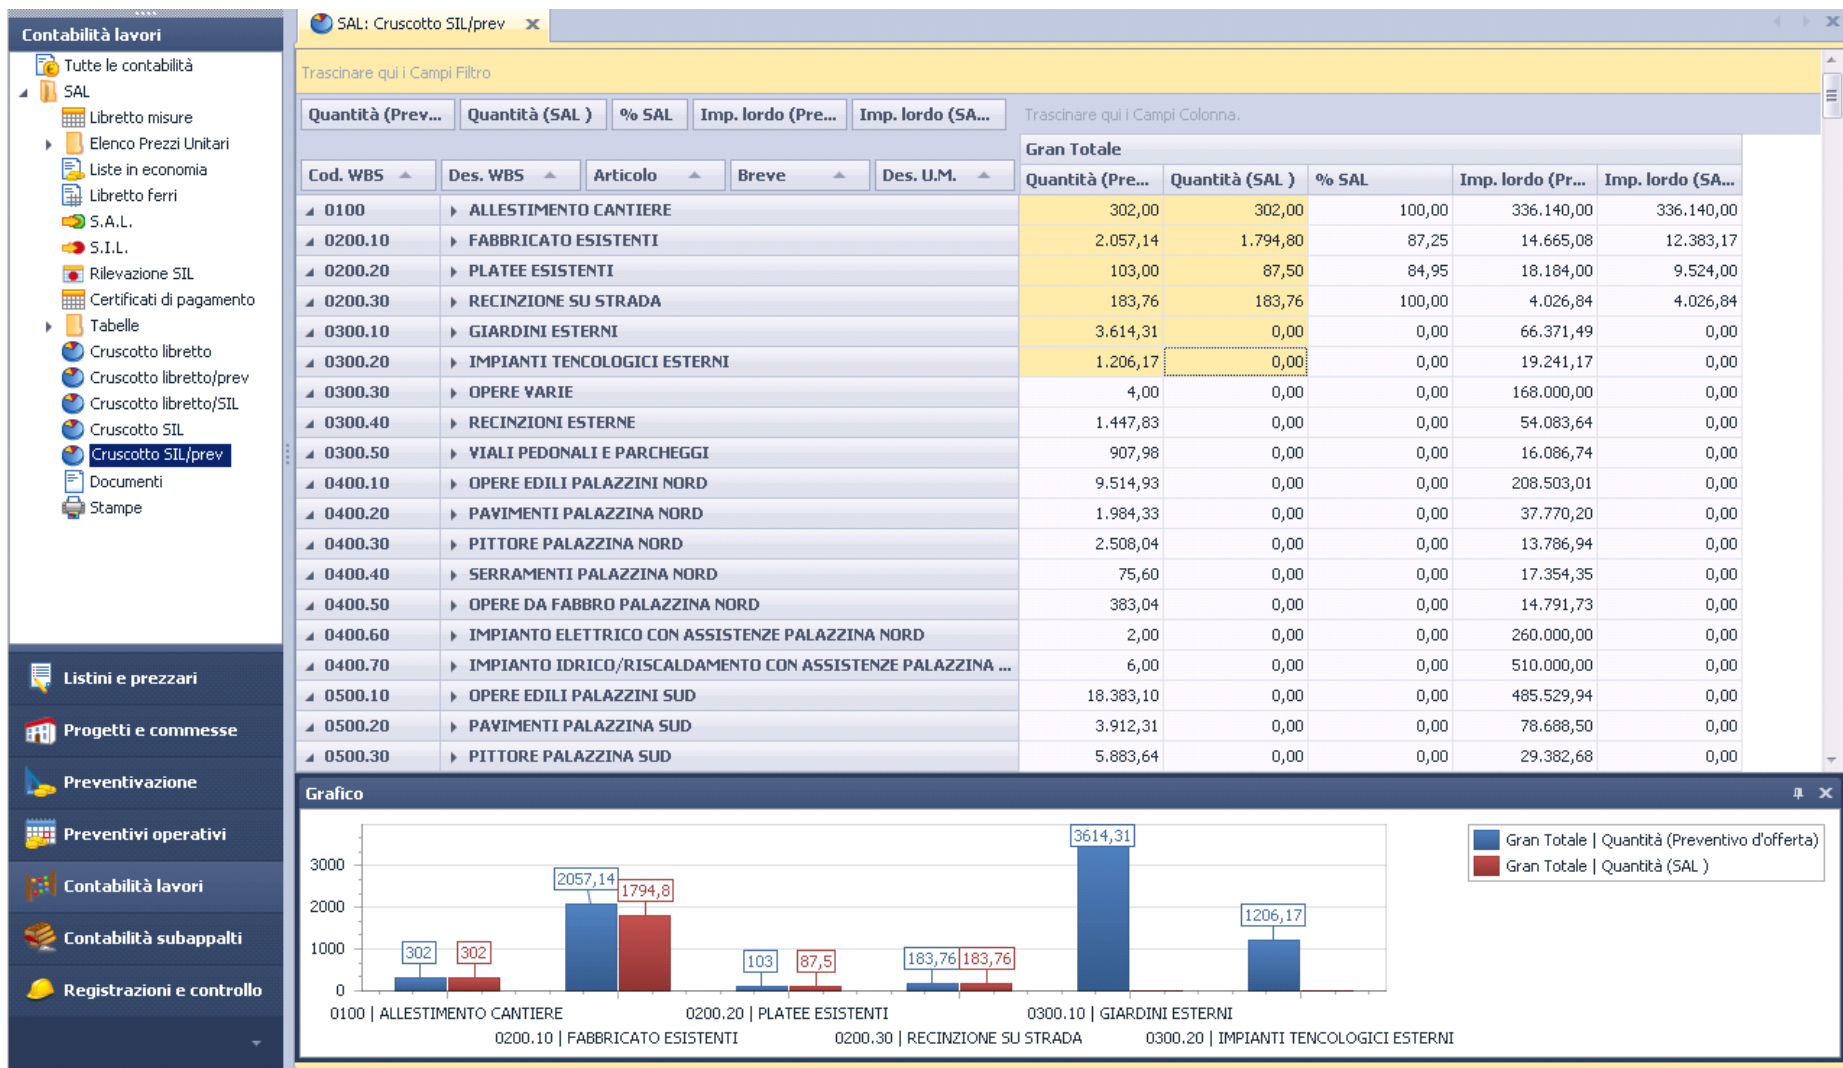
Contabilità lavori

Tutte le contabilità
SAL
Libretto misure
Elenco Prezzi Unitari
Liste in economia
Libretto ferri
S.A.L.
S.I.L.
Rilevazione SIL
Certificati di pagamento
Tabelle
Cruscotto libretto
Cruscotto libretto/prev
Cruscotto libretto/SIL
Cruscotto SIL
Cruscotto SIL/prev
Documenti
Stampe

Listini e prezzari
Progetti e commesse
Preventivazione
Preventivi operativi
Contabilità lavori
Contabilità subappalti
Registrazioni e controllo

SAL: Cruscotto SIL/prev

Trascinare qui i Campi Filtro

Quantità (Prev... | Quantità (SAL ) | % SAL | Imp. lordo (Pre... | Imp. lordo (SA... | Trascinare qui i Campi Colonna.

Gran Totale

| Cod. WBS | Des. WBS | Articolo | Breve | Des. U.M. | Quantità (Pre... | Quantità (SAL ) | % SAL | Imp. lordo (Pr... | Imp. lordo (SA... |
|---|---|---|---|---|---|---|---|---|---|
| 0100 | ALLESTIMENTO CANTIERE | | | | 302,00 | 302,00 | 100,00 | 336.140,00 | 336.140,00 |
| 0200.10 | FABBRICATO ESISTENTI | | | | 2.057,14 | 1.794,80 | 87,25 | 14.665,08 | 12.383,17 |
| 0200.20 | PLATEE ESISTENTI | | | | 103,00 | 87,50 | 84,95 | 18.184,00 | 9.524,00 |
| 0200.30 | RECINZIONE SU STRADA | | | | 183,76 | 183,76 | 100,00 | 4.026,84 | 4.026,84 |
| 0300.10 | GIARDINI ESTERNI | | | | 3.614,31 | 0,00 | 0,00 | 66.371,49 | 0,00 |
| 0300.20 | IMPIANTI TENCOLOGICI ESTERNI | | | | 1.206,17 | 0,00 | 0,00 | 19.241,17 | 0,00 |
| 0300.30 | OPERE VARIE | | | | 4,00 | 0,00 | 0,00 | 168.000,00 | 0,00 |
| 0300.40 | RECINZIONI ESTERNE | | | | 1.447,83 | 0,00 | 0,00 | 54.083,64 | 0,00 |
| 0300.50 | VIALI PEDONALI E PARCHEGGI | | | | 907,98 | 0,00 | 0,00 | 16.086,74 | 0,00 |
| 0400.10 | OPERE EDILI PALAZZINI NORD | | | | 9.514,93 | 0,00 | 0,00 | 208.503,01 | 0,00 |
| 0400.20 | PAVIMENTI PALAZZINA NORD | | | | 1.984,33 | 0,00 | 0,00 | 37.770,20 | 0,00 |
| 0400.30 | PITTORE PALAZZINA NORD | | | | 2.508,04 | 0,00 | 0,00 | 13.786,94 | 0,00 |
| 0400.40 | SERRAMENTI PALAZZINA NORD | | | | 75,60 | 0,00 | 0,00 | 17.354,35 | 0,00 |
| 0400.50 | OPERE DA FABBRO PALAZZINA NORD | | | | 383,04 | 0,00 | 0,00 | 14.791,73 | 0,00 |
| 0400.60 | IMPIANTO ELETTRICO CON ASSISTENZE PALAZZINA NORD | | | | 2,00 | 0,00 | 0,00 | 260.000,00 | 0,00 |
| 0400.70 | IMPIANTO IDRICO/RISCALDAMENTO CON ASSISTENZE PALAZZINA ... | | | | 6,00 | 0,00 | 0,00 | 510.000,00 | 0,00 |
| 0500.10 | OPERE EDILI PALAZZINI SUD | | | | 18.383,10 | 0,00 | 0,00 | 485.529,94 | 0,00 |
| 0500.20 | PAVIMENTI PALAZZINA SUD | | | | 3.912,31 | 0,00 | 0,00 | 78.688,50 | 0,00 |
| 0500.30 | PITTORE PALAZZINA SUD | | | | 5.883,64 | 0,00 | 0,00 | 29.382,68 | 0,00 |

Grafico

3000
2000
1000
0
302 302 2057,14 1794,8 103 87,5 183,76 183,76 3614,31 1206,17

0100 | ALLESTIMENTO CANTIERE
0200.10 | FABBRICATO ESISTENTI
0200.20 | PLATEE ESISTENTI
0200.30 | RECINZIONE SU STRADA
0300.10 | GIARDINI ESTERNI
0300.20 | IMPIANTI TENCOLOGICI ESTERNI

Gran Totale | Quantità (Preventivo d'offerta)
Gran Totale | Quantità (SAL )